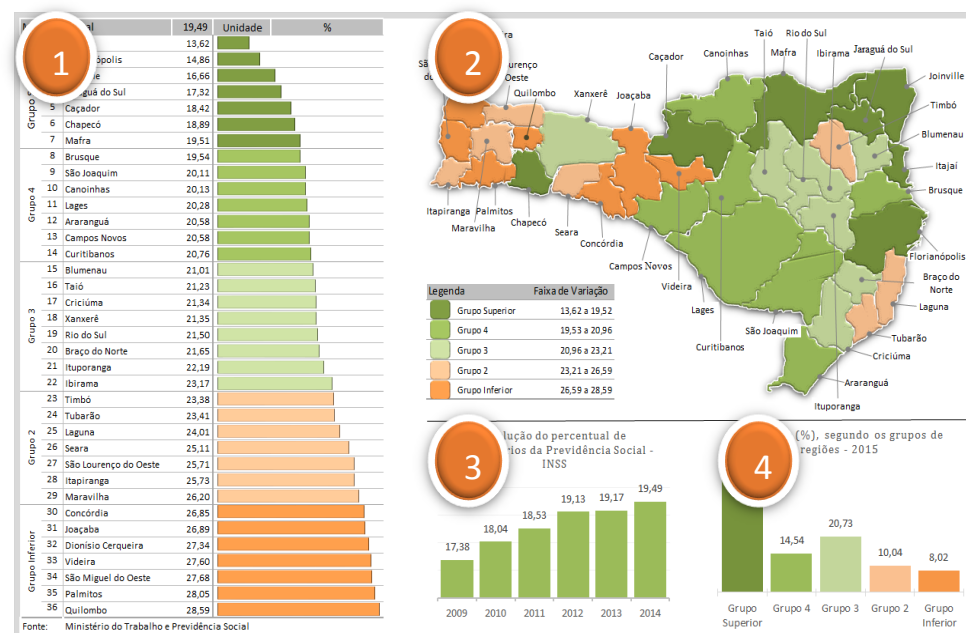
1

| | Nacional | 19,49 | Unidade | % |
|---|---|---|---|---|
| | 1 | 13,62 | | |
| | 2 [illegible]ópolis | 14,86 | | |
| | 3 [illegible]e | 16,66 | | |
| | 4 Jaraguá do Sul | 17,32 | | |
| | 5 Caçador | 18,42 | | |
| | 6 Chapecó | 18,89 | | |
| | 7 Mafra | 19,51 | | |
| Grupo 4 | 8 Brusque | 19,54 | | |
| | 9 São Joaquim | 20,11 | | |
| | 10 Canoinhas | 20,13 | | |
| | 11 Lages | 20,28 | | |
| | 12 Araranguá | 20,58 | | |
| | 13 Campos Novos | 20,58 | | |
| | 14 Curitibanos | 20,76 | | |
| Grupo 3 | 15 Blumenau | 21,01 | | |
| | 16 Taió | 21,23 | | |
| | 17 Criciúma | 21,34 | | |
| | 18 Xanxerê | 21,35 | | |
| | 19 Rio do Sul | 21,50 | | |
| | 20 Braço do Norte | 21,65 | | |
| | 21 Ituporanga | 22,19 | | |
| | 22 Ibirama | 23,17 | | |
| Grupo 2 | 23 Timbó | 23,38 | | |
| | 24 Tubarão | 23,41 | | |
| | 25 Laguna | 24,01 | | |
| | 26 Seara | 25,11 | | |
| | 27 São Lourenço do Oeste | 25,71 | | |
| | 28 Itapiranga | 25,73 | | |
| | 29 Maravilha | 26,20 | | |
| Grupo Inferior | 30 Concórdia | 26,85 | | |
| | 31 Joaçaba | 26,89 | | |
| | 32 Dionísio Cerqueira | 27,34 | | |
| | 33 Videira | 27,60 | | |
| | 34 São Miguel do Oeste | 27,68 | | |
| | 35 Palmitos | 28,05 | | |
| | 36 Quilombo | 28,59 | | |

Fonte: Ministério do Trabalho e Previdência Social

2

São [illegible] Lourenço Oeste Quilombo Xanxerê Joaçaba Caçador Canoinhas Taió Mafra Rio do Sul Ibirama Jaraguá do Sul Joinville Timbó Blumenau Itajaí Brusque Florianópolis Braço do Norte Laguna Tubarão Criciúma Araranguá Ituporanga São Joaquim Curitibanos Lages Videira Campos Novos Concórdia Seara Chapecó Palmitos Itapiranga Maravilha

| Legenda | Faixa de Variação |
|---|---|
| Grupo Superior | 13,62 a 19,52 |
| Grupo 4 | 19,53 a 20,96 |
| Grupo 3 | 20,96 a 23,21 |
| Grupo 2 | 23,21 a 26,59 |
| Grupo Inferior | 26,59 a 28,59 |

3

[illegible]lução do percentual de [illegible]rios da Previdência Social - INSS

17,38 18,04 18,53 19,13 19,17 19,49
2009 2010 2011 2012 2013 2014

4

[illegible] (%), segundo os grupos de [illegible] regiões - 2015

14,54 20,73 10,04 8,02
Grupo Superior Grupo 4 Grupo 3 Grupo 2 Grupo Inferior